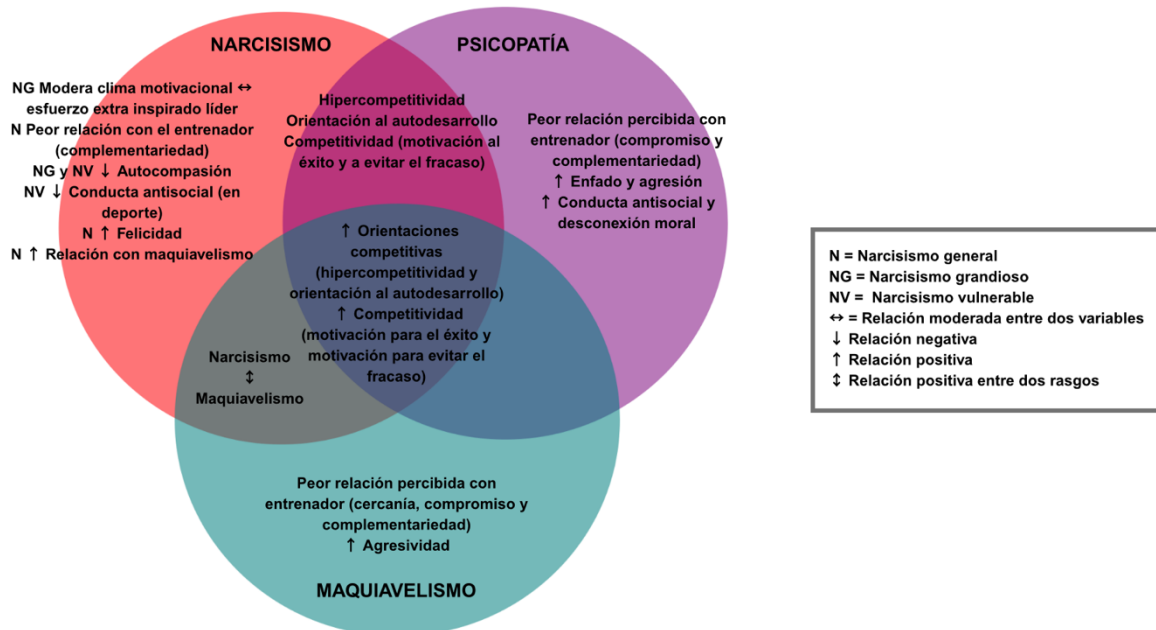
NARCISISMO

PSICOPATÍA

NG Modera clima motivacional ↔ esfuerzo extra inspirado líder
N Peor relación con el entrenador (complementariedad)
NG y NV ↓ Autocompasión
NV ↓ Conducta antisocial (en deporte)
N ↑ Felicidad
N ↑ Relación con maquiavelismo

Hipercompetitividad
Orientación al autodesarrollo
Competitividad (motivación al éxito y a evitar el fracaso)

Peor relación percibida con entrenador (compromiso y complementariedad)
↑ Enfado y agresión
↑ Conducta antisocial y desconexión moral

↑ Orientaciones competitivas (hipercompetitividad y orientación al autodesarrollo)
↑ Competitividad (motivación para el éxito y motivación para evitar el fracaso)

Narcisismo
↕
Maquiavelismo

Peor relación percibida con entrenador (cercanía, compromiso y complementariedad)
↑ Agresividad

MAQUIAVELISMO

N = Narcisismo general
NG = Narcisismo grandioso
NV = Narcisismo vulnerable
↔ = Relación moderada entre dos variables
↓ Relación negativa
↑ Relación positiva
↕ Relación positiva entre dos rasgos